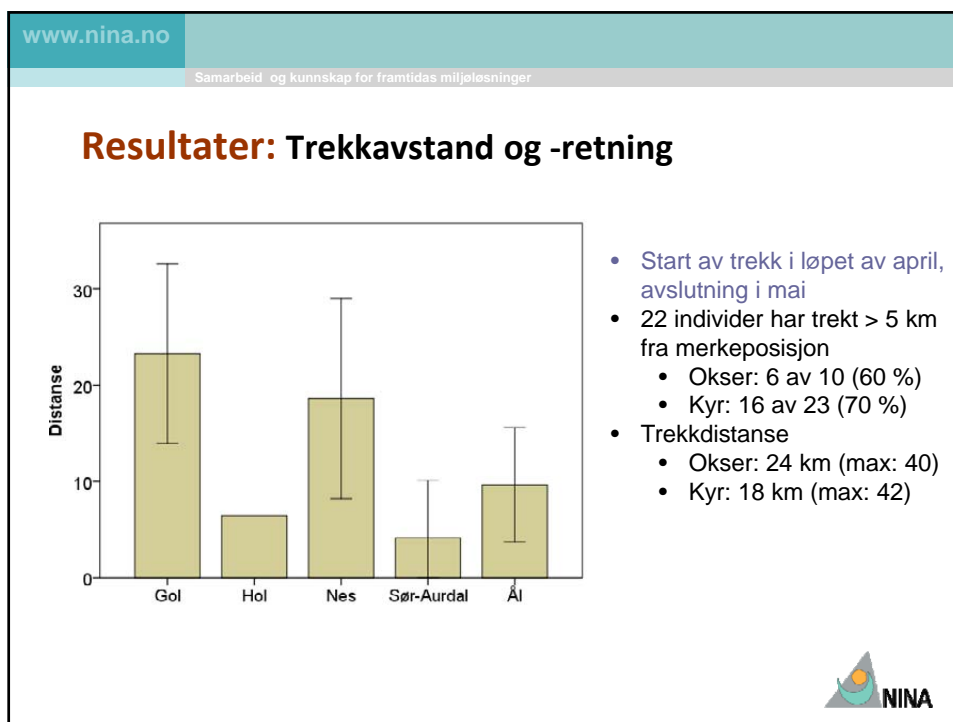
www.nina.no

Samarbeid og kunnskap for framtidas miljøløsninger

Resultater: Trekkavstand og -retning

Distanse

30

20

10

0

Gol Hol Nes Sør-Aurdal Ål

- Start av trekk i løpet av april, avslutning i mai
- 22 individer har trekt > 5 km fra merkeposisjon
  - Okser: 6 av 10 (60 %)
  - Kyr: 16 av 23 (70 %)
- Trekkdistanse
  - Okser: 24 km (max: 40)
  - Kyr: 18 km (max: 42)

NINA